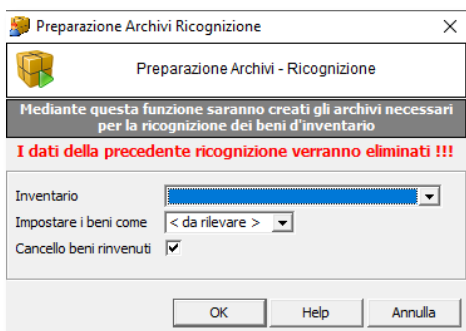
Preparazione Archivi Ricognizione

Preparazione Archivi - Ricognizione

Mediante questa funzione saranno creati gli archivi necessari per la ricognizione dei beni d'inventario

I dati della precedente ricognizione verranno eliminati !!!

Inventario

Impostare i beni come < da rilevare >

Cancello beni rinvenuti

OK Help Annulla